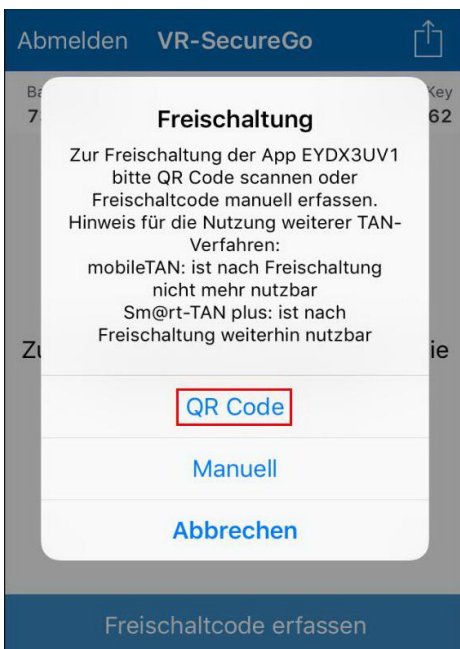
Abmelden VR-SecureGo

Ba
7

Key
62

Freischaltung

Zur Freischaltung der App EYDX3UV1 bitte QR Code scannen oder Freischaltcode manuell erfassen. Hinweis für die Nutzung weiterer TAN-Verfahren:
mobileTAN: ist nach Freischaltung nicht mehr nutzbar
Sm@rt-TAN plus: ist nach Freischaltung weiterhin nutzbar

Zu

ie

QR Code

Manuell

Abbrechen

Freischaltcode erfassen